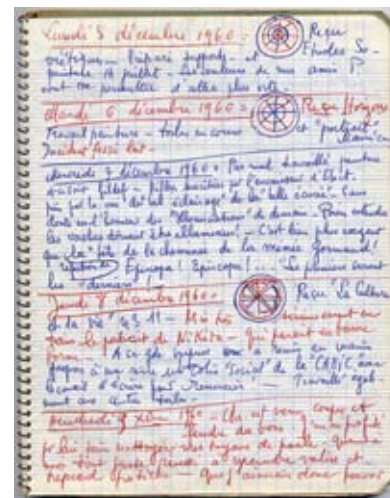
Lundi 5 décembre 1960 – Reçu Études So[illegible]

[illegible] – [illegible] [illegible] – et peinture 14 juillet – Les couleurs de mes amis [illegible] ont été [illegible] d'aller plus vite –

Mardi 6 décembre 1960 – Reçu Horizons

Travail peinture – toile en cours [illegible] "portrait" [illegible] Bouché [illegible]

Mercredi 7 décembre 1960 – Pas mal travaillé peinture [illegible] – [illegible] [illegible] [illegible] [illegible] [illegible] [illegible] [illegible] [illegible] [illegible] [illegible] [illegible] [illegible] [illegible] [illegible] – C'est bien plus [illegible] que la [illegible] de la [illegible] de la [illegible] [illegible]! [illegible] Épiques! Épicopes! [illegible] les "damnés"!

Jeudi 8 décembre 1960 – Reçu Le Cahier

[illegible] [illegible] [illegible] – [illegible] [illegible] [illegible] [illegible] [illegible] de Nikita – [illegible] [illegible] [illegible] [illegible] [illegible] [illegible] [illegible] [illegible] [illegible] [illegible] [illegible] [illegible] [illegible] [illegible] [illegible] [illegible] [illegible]

Vendredi 9 décembre 1960 – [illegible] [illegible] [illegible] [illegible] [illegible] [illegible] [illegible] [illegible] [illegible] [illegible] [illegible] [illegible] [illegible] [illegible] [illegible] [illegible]